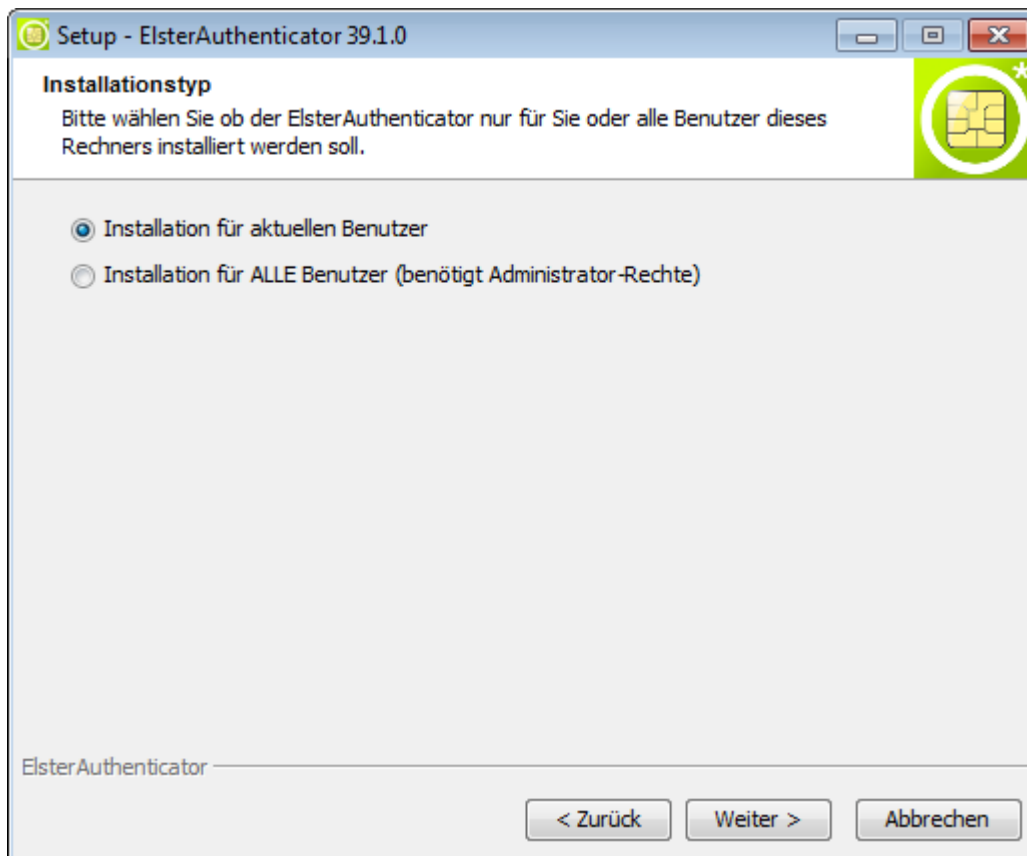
Setup - ElsterAuthenticator 39.1.0

Installationstyp

Bitte wählen Sie ob der ElsterAuthenticator nur für Sie oder alle Benutzer dieses Rechners installiert werden soll.

Installation für aktuellen Benutzer

Installation für ALLE Benutzer (benötigt Administrator-Rechte)

ElsterAuthenticator

< Zurück

Weiter >

Abbrechen